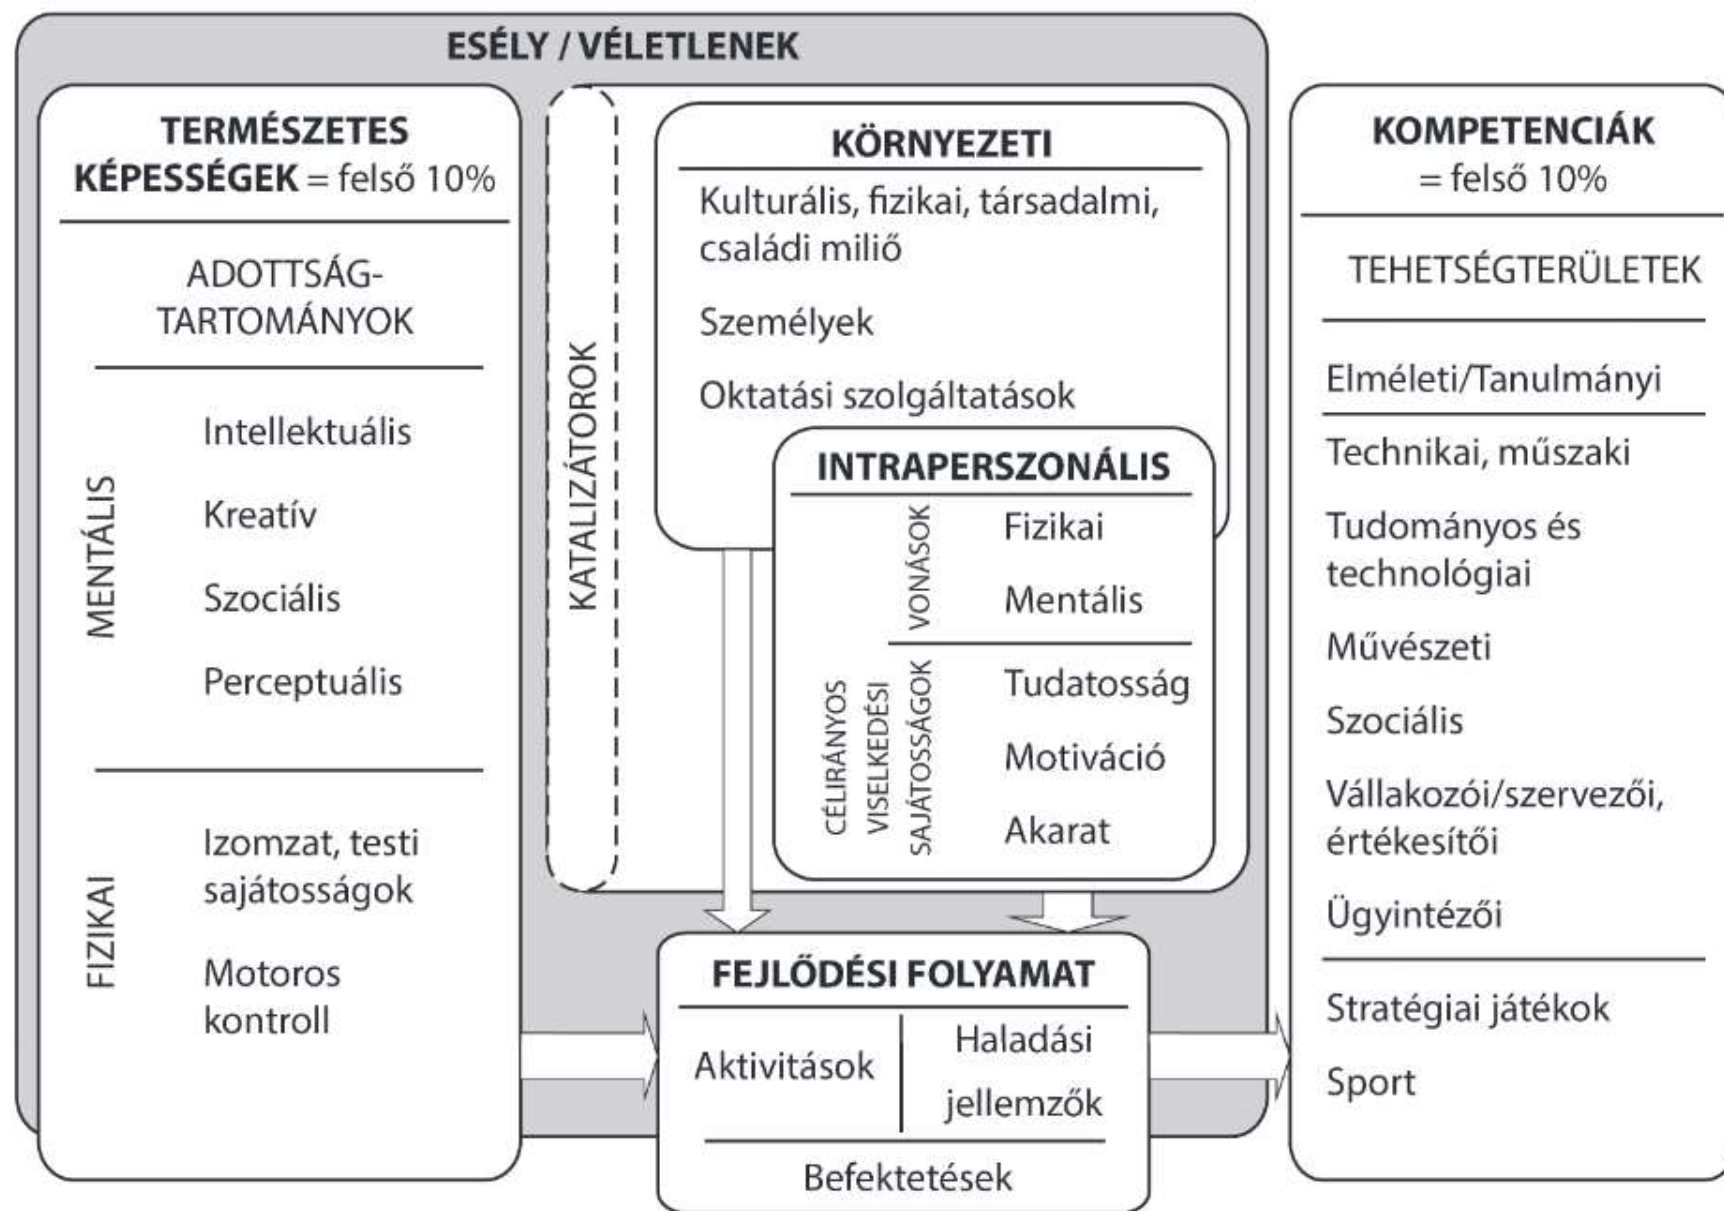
ESÉLY / VÉLETLENEK

TERMÉSZETES KÉPESSÉGEK = felső 10%

ADOTTSÁG-TARTOMÁNYOK

MENTÁLIS

Intellektuális

Kreatív

Szociális

Perceptuális

FIZIKAI

Izomzat, testi sajátosságok

Motoros kontroll

KATALIZÁTOROK

KÖRNYEZETI

Kulturális, fizikai, társadalmi, családi milió

Személyek

Oktatási szolgáltatások

INTRAPERSZONÁLIS

VONÁSOK

Fizikai

Mentális

CÉLIRÁNYOS VISELKEDÉSI SAJÁTOSSÁGOK

Tudatosság

Motiváció

Akarat

FEJLŐDÉSI FOLYAMAT

Aktivitások

Haladási jellemzők

Befektetések

KOMPETENCIÁK = felső 10%

TEHETSÉGTERÜLETEK

Elméleti/Tanulmányi

Technikai, műszaki

Tudományos és technológiai

Művészeti

Szociális

Vállakozói/szervezői, értékesítői

Ügyintézői

Stratégiai játékok

Sport